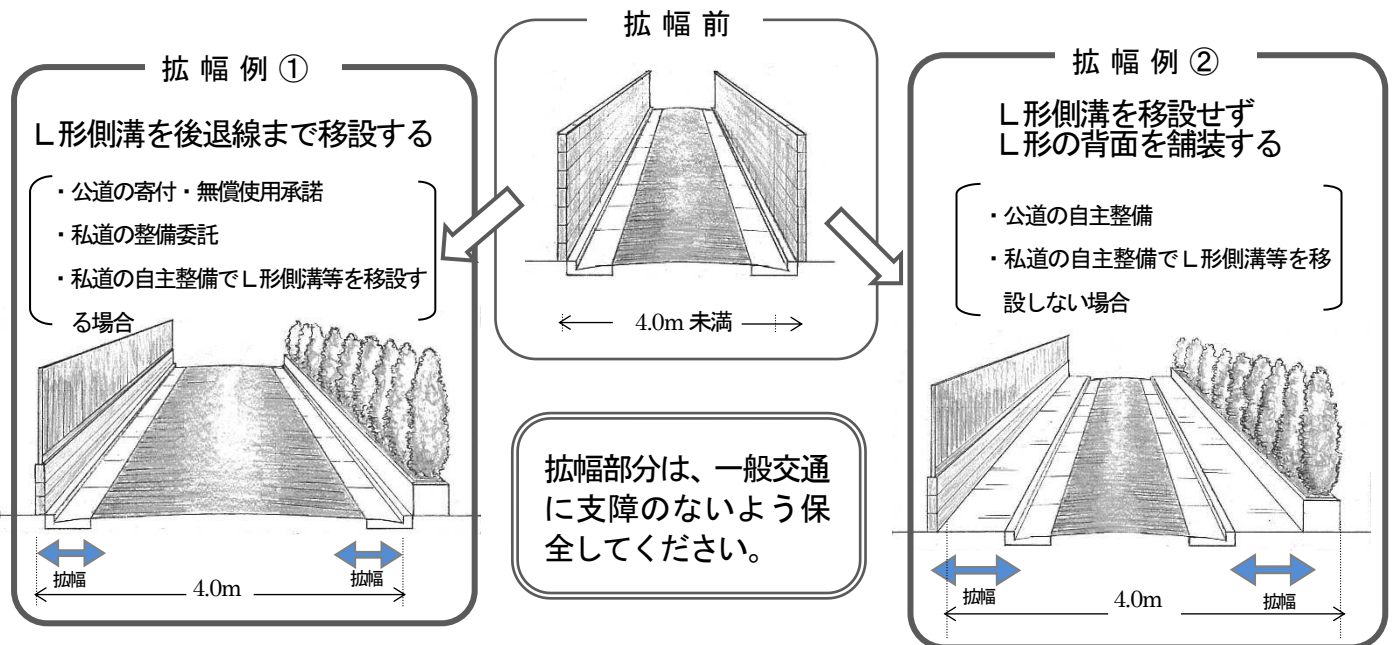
拡幅例①

L形側溝を後退線まで移設する

・公道の寄付・無償使用承諾
・私道の整備委託
・私道の自主整備でL形側溝等を移設する場合

拡幅　拡幅
4.0m

拡幅前

4.0m未満

拡幅部分は、一般交通に支障のないよう保全してください。

拡幅例②

L形側溝を移設せず
L形の背面を舗装する

・公道の自主整備
・私道の自主整備でL形側溝等を移設しない場合

拡幅　拡幅
4.0m